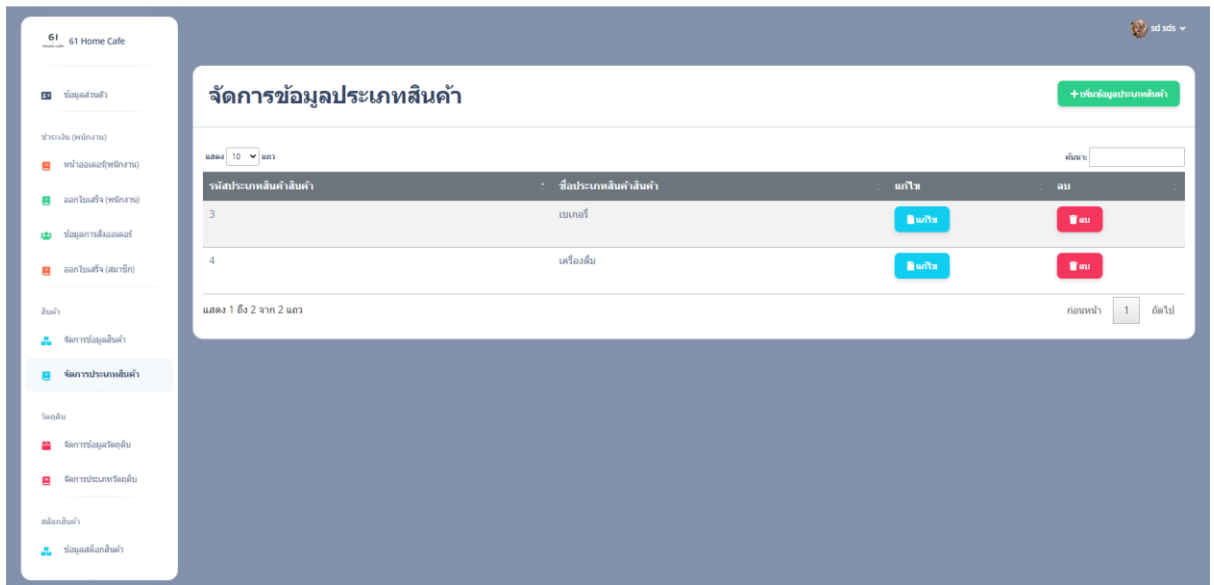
61 Home Cafe

ข้อมูลส่วนตัว

ชำระเงิน (พนักงาน)

หน้าออเดอร์(พนักงาน)

ออกใบเสร็จ (พนักงาน)

ข้อมูลการสั่งออเดอร์

ออกใบเสร็จ (สมาชิก)

สินค้า

จัดการข้อมูลสินค้า

จัดการประเภทสินค้า

วัตถุดิบ

จัดการข้อมูลวัตถุดิบ

จัดการประเภทวัตถุดิบ

สต๊อกสินค้า

ข้อมูลสต๊อกสินค้า

sd sds

จัดการข้อมูลประเภทสินค้า

+ เพิ่มข้อมูลประเภทสินค้า

แสดง 10 แถว

ค้นหา:

| รหัสประเภทสินค้าสินค้า | ชื่อประเภทสินค้าสินค้า | แก้ไข | ลบ |
|---|---|---|---|
| 3 | เบเกอรี่ | แก้ไข | ลบ |
| 4 | เครื่องดื่ม | แก้ไข | ลบ |

แสดง 1 ถึง 2 จาก 2 แถว

ก่อนหน้า 1 ถัดไป